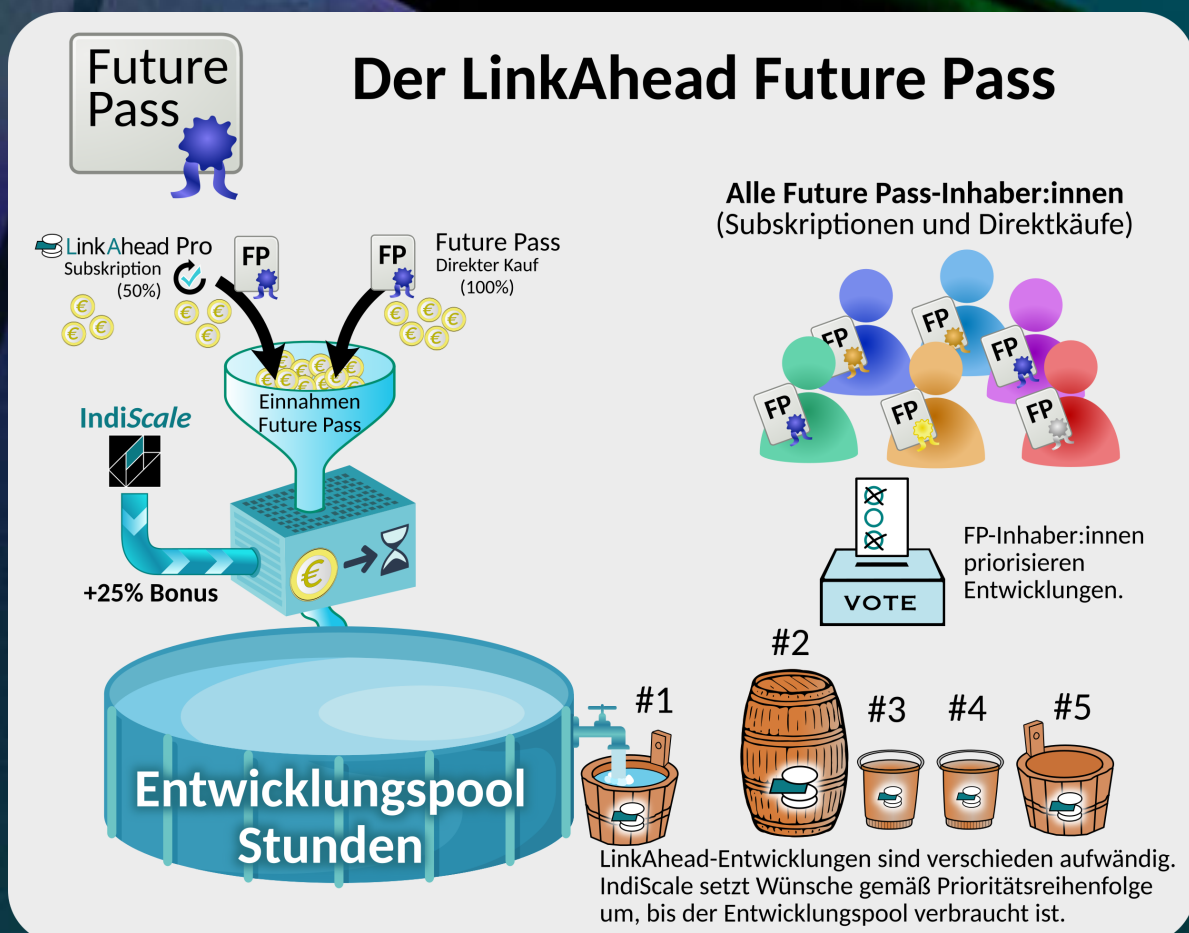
Future Pass

Der LinkAhead Future Pass

Alle Future Pass-Inhaber:innen
(Subskriptionen und Direktkäufe)

LinkAhead Pro
Subskription
(50%)

FP

FP

Future Pass
Direkter Kauf
(100%)

€

Einnahmen
Future Pass

IndiScale

+25% Bonus

FP FP FP FP FP FP

VOTE

FP-Inhaber:innen priorisieren Entwicklungen.

#1

#2

#3

#4

#5

Entwicklungspool
Stunden

LinkAhead-Entwicklungen sind verschieden aufwändig. IndiScale setzt Wünsche gemäß Prioritätsreihenfolge um, bis der Entwicklungspool verbraucht ist.